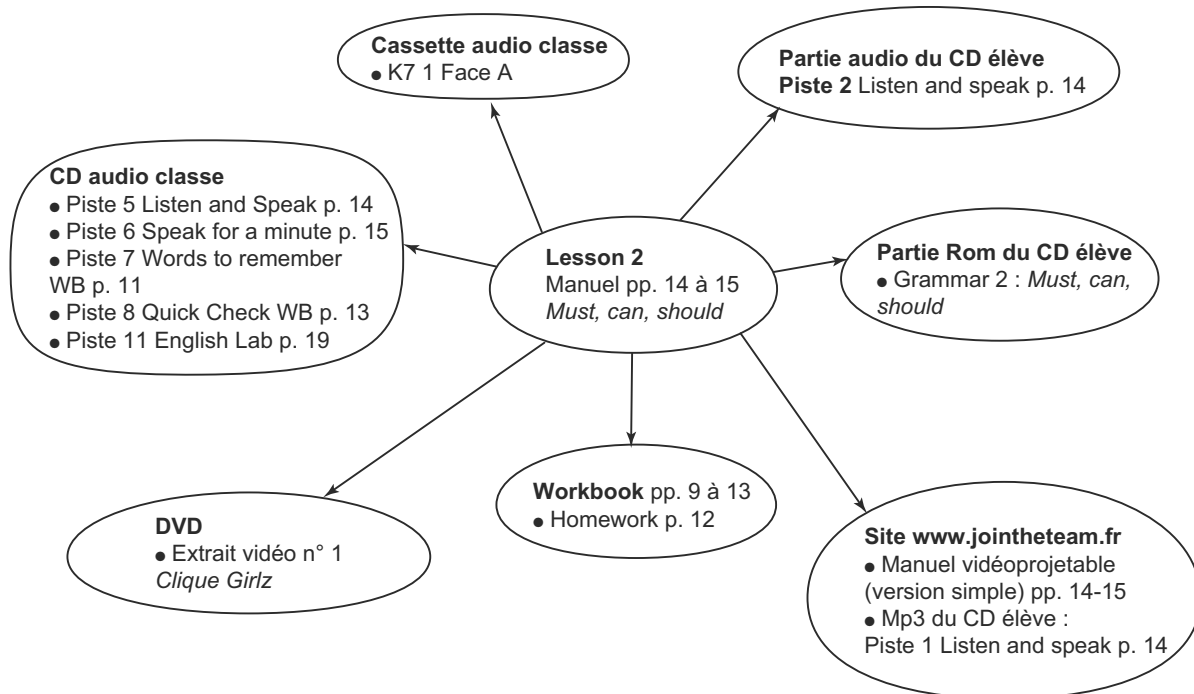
Cassette audio classe
• K7 1 Face A

Partie audio du CD élève
Piste 2 Listen and speak p. 14

CD audio classe
• Piste 5 Listen and Speak p. 14
• Piste 6 Speak for a minute p. 15
• Piste 7 Words to remember WB p. 11
• Piste 8 Quick Check WB p. 13
• Piste 11 English Lab p. 19

Lesson 2
Manuel pp. 14 à 15
*Must, can, should*

Partie Rom du CD élève
• Grammar 2 : *Must, can, should*

DVD
• Extrait vidéo n° 1
*Clique Girlz*

Workbook pp. 9 à 13
• Homework p. 12

Site www.jointheteam.fr
• Manuel vidéoprojetable (version simple) pp. 14-15
• Mp3 du CD élève :
Piste 1 Listen and speak p. 14